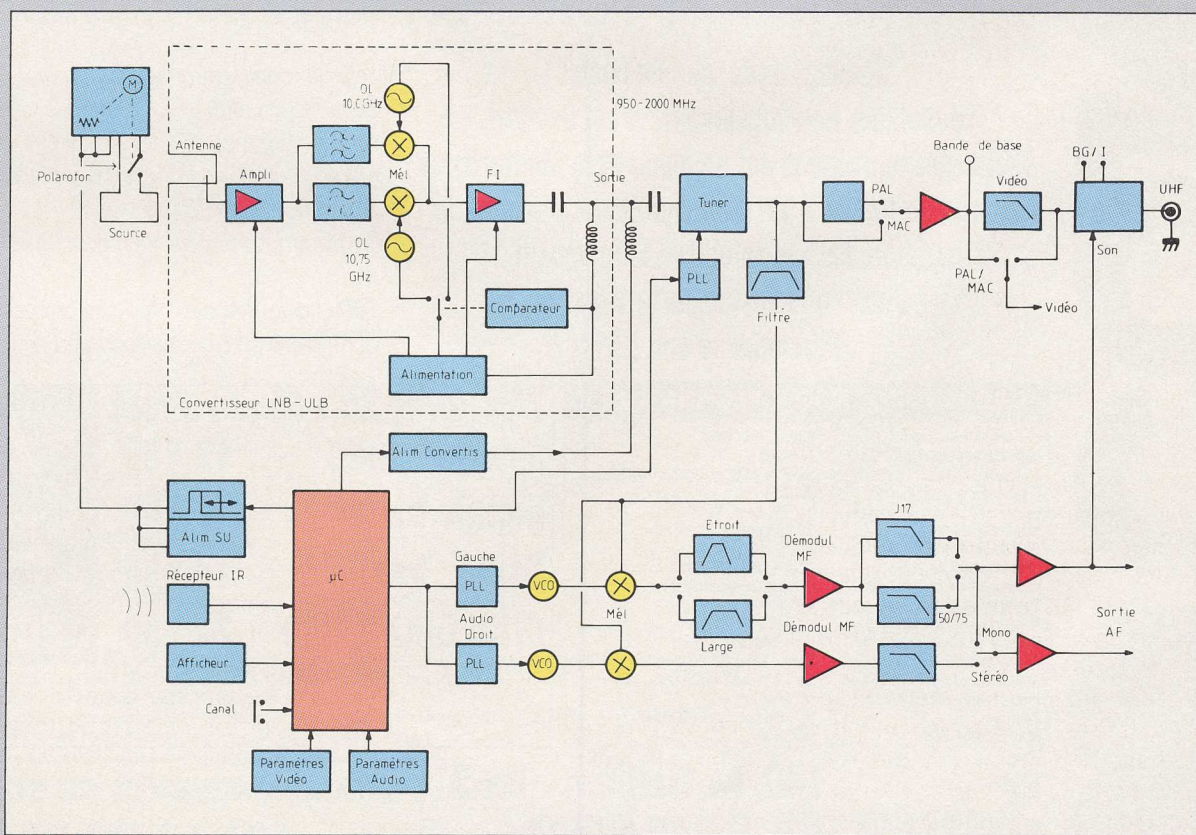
M

Polarotor

Source

Antenne

Ampli

OL
10,0 GHz

Mél

OL
10,75
GHz

FI

950-2000 MHz

Sortie

Comparateur

Alimentation

Convertisseur LNB - ULB

Tuner

PLL

Filtre

PAL

MAC

Bande de base

Vidéo

PAL/
MAC

Vidéo

BG/I

UHF

Son

Alim Convertis

Alim SU

Récepteur IR

Afficheur

Canal

µC

Paramètres
Vidéo

Paramètres
Audio

Gauche

PLL

VCO

Audio
Droit

PLL

VCO

Mél

Etroit

Large

Démodul
MF

Démodul MF

J17

50/75

Mono

Stéréo

Sortie
AF